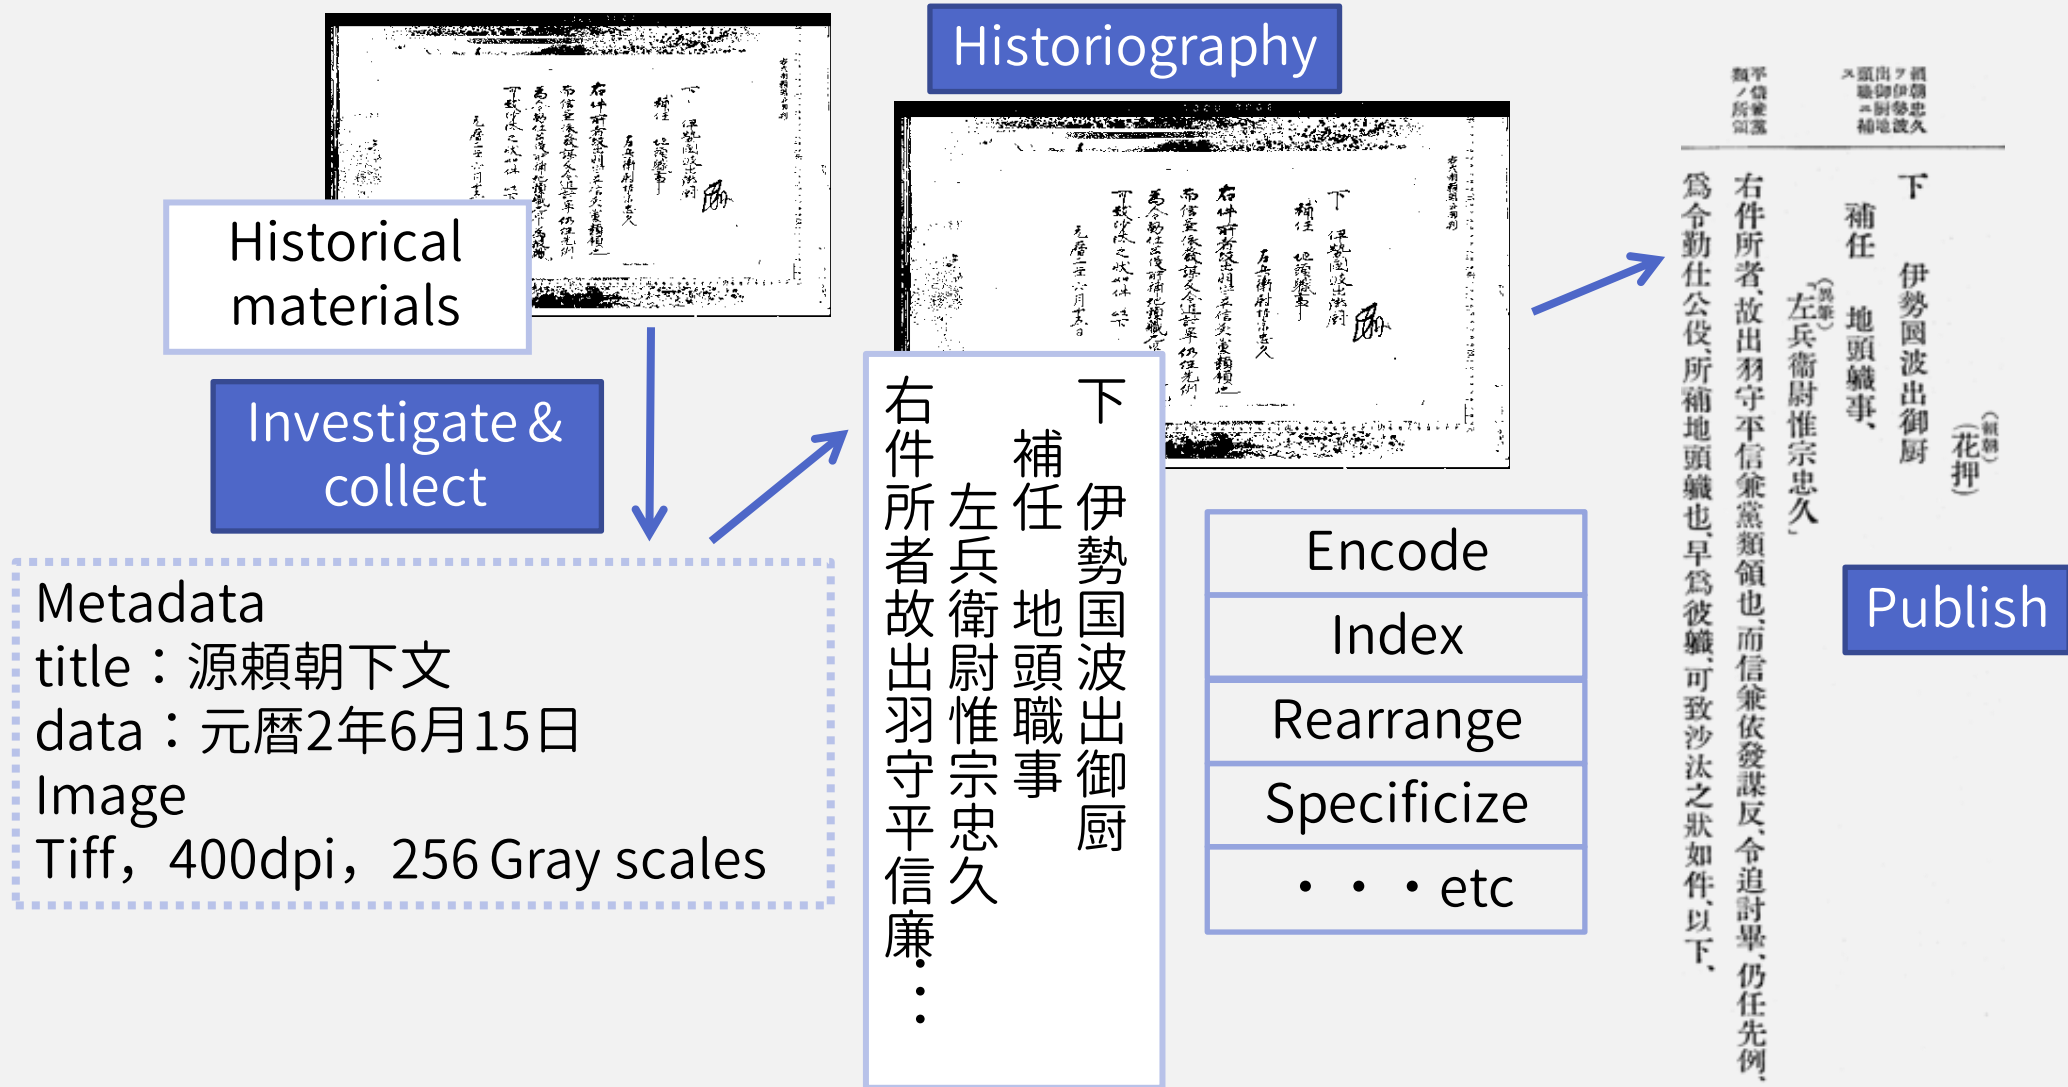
Historiography

Historical materials

Investigate & collect

Metadata
title：源頼朝下文
data：元暦2年6月15日
Image
Tiff，400dpi，256 Gray scales

下 伊勢国波出御厨
補任 地頭職事
左兵衛尉惟宗忠久
右件所者故出羽守平信廉・・・

Encode
Index
Rearrange
Specificize
・・・etc

Publish

(花押)
下 伊勢國波出御厨
補任 地頭職事、
左兵衛尉惟宗忠久
右件所者、故出羽守平信兼黨類領也、而信兼依發謀反、令追討畢、仍任先例、
爲令勤仕公役、所補地頭職也、早爲彼職、可致沙汰之狀如件、以下、